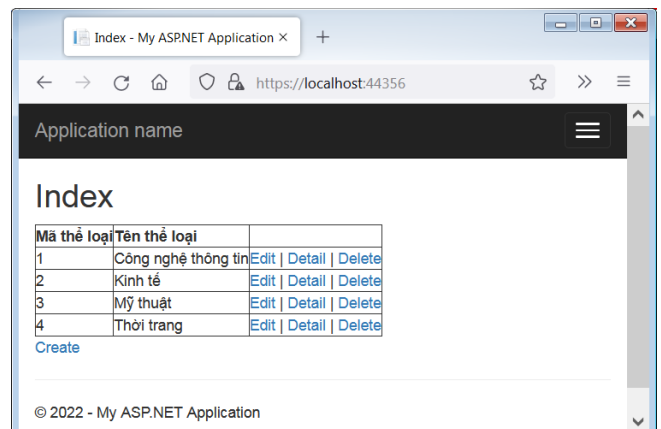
Index - My ASP.NET Application ×

https://localhost:44356

Application name

Index

| Mã thể loại | Tên thể loại | |
|---|---|---|
| 1 | Công nghệ thông tin | Edit \| Detail \| Delete |
| 2 | Kinh tế | Edit \| Detail \| Delete |
| 3 | Mỹ thuật | Edit \| Detail \| Delete |
| 4 | Thời trang | Edit \| Detail \| Delete |

Create

© 2022 - My ASP.NET Application